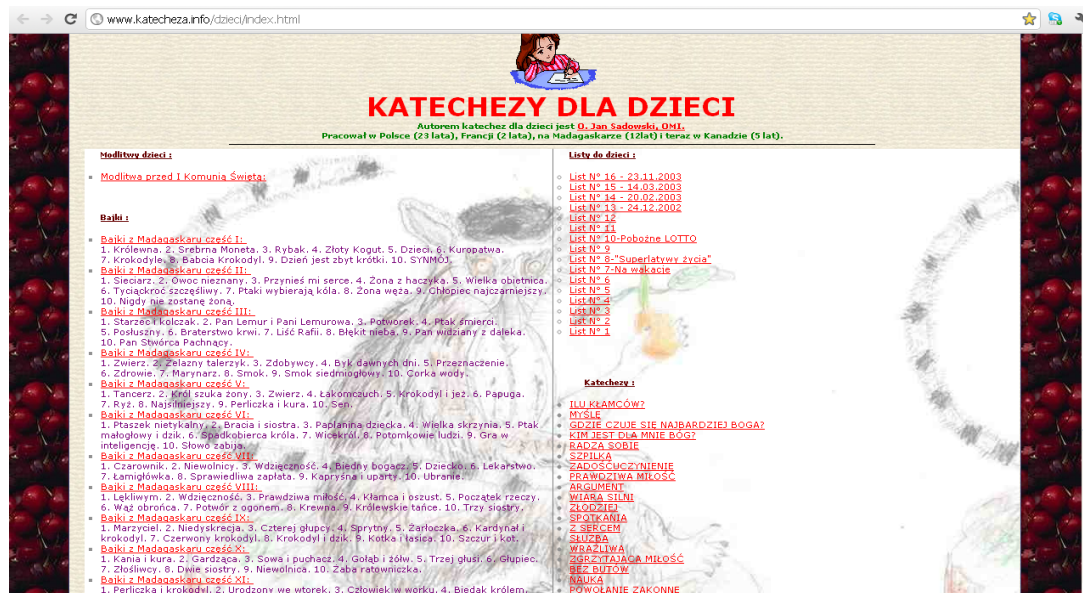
www.katecheza.info/dzieci/index.html

KATECHEZY DLA DZIECI

Autorem katechez dla dzieci jest O. Jan Sadowski, OMI.
Pracował w Polsce (23 lata), Francji (2 lata), na Madagaskarze (12lat) i teraz w Kanadzie (5 lat).

Modlitwy dzieci :

Modlitwa przed I Komunią Świętą:

Bajki :

Bajki z Madagaskaru część I:
1. Królewna. 2. Srebrna Moneta. 3. Rybak. 4. Złoty Kogut. 5. Dzieci. 6. Kuropatwa. 7. Krokodyle. 8. Babcia Krokodyl. 9. Dzień jest zbyt krótki. 10. SYNMÓJ.
Bajki z Madagaskaru część II:
1. Siecjarz. 2. Owoc nieznany. 3. Przynieś mi serce. 4. Żona z haczyka. 5. Wielka obietnica. 6. Tysiąckroć szczęśliwy. 7. Ptaki wybierają króla. 8. Żona węża. 9. Chłopiec najczarniejszy. 10. Nigdy nie zostanę żoną.
Bajki z Madagaskaru część III:
1. Starzec i kolczak. 2. Pan Lemur i Pani Lemurowa. 3. Potworek. 4. Ptak śmierci. 5. Posłuszny. 6. Braterstwo krwi. 7. Liść Rafii. 8. Błękit nieba. 9. Pan widziany z daleka. 10. Pan Stwórca Pachnący.
Bajki z Madagaskaru część IV:
1. Zwierz. 2. Żelazny talerzyk. 3. Zdobywcy. 4. Byk dawnych dni. 5. Przeznaczenie. 6. Zdrowie. 7. Marynarz. 8. Smok. 9. Smok siedmiogłowy. 10. Córka wody.
Bajki z Madagaskaru część V:
1. Tancerz. 2. Król szuka żony. 3. Zwierz. 4. Łakomczuch. 5. Krokodyl i jeż. 6. Papuga. 7. Ryż. 8. Najsilniejszy. 9. Perliczka i kura. 10. Sen.
Bajki z Madagaskaru część VI:
1. Ptaszek niewykalny. 2. Bracia i siostra. 3. Paplanina dziecka. 4. Wielka skrzynia. 5. Ptak małogłowy i dzik. 6. Spadkobierca króla. 7. Wicekról. 8. Potomkowie ludzi. 9. Gra w inteligencję. 10. Słowo zabija.
Bajki z Madagaskaru część VII:
1. Czarownik. 2. Niewolnicy. 3. Wdzięczność. 4. Biedny bogacz. 5. Dziecko. 6. Lekarstwo. 7. Łamigłówka. 8. Sprawiedliwa zapłata. 9. Kapryśna i uparty. 10. Ubranie.
Bajki z Madagaskaru część VIII:
1. Lękliwym. 2. Wdzięczność. 3. Prawdziwa miłość. 4. Kłamca i oszust. 5. Początek rzeczy. 6. Wąż obrońca. 7. Potwór z ogonem. 8. Krewna. 9. Królewskie tańce. 10. Trzy siostry.
Bajki z Madagaskaru część IX:
1. Marzyciel. 2. Niedyskrecja. 3. Czterej głupcy. 4. Sprytny. 5. Żarłoczka. 6. Kardynał i krokodyl. 7. Czerwony krokodyl. 8. Krokodyl i dzik. 9. Kotka i lisica. 10. Szczur i kot.
Bajki z Madagaskaru część X:
1. Kania i kura. 2. Gardząca. 3. Sowa i puchacz. 4. Gołąb i żółw. 5. Trzej głusi. 6. Głupiec. 7. Złośliwcy. 8. Dwie siostry. 9. Niewolnica. 10. Żaba ratowniczka.
Bajki z Madagaskaru część XI:
1. Perliczka i krokodyl. 2. Urodzony we wtorek. 3. Człowiek w worku. 4. Biedak królem.

Listy do dzieci :

List N° 16 - 23.11.2003
List N° 15 - 14.03.2003
List N° 14 - 20.02.2003
List N° 13 - 24.12.2002
List N° 12
List N° 11
List N° 10-Pobożne LOTTO
List N° 9
List N° 8-"Superlatywy życia"
List N° 7-Na wakacje
List N° 6
List N° 5
List N° 4
List N° 3
List N° 2
List N° 1

Katechezy :

ILU KŁAMCÓW?
MYŚLĘ
GDZIE CZUJĘ SIĘ NAJBARDZIEJ BOGA?
KIM JEST DLA MNIE BÓG?
RADZA SOBIE
SZPILKA
ZADOŚĆUCZYNIENIE
PRAWDZIWA MIŁOŚĆ
ARGUMENT
WIARA SILNI
ZŁODZIEJ
SPOTKANIA
Z SERCEM
SŁUŻBA
WRAŻLIWA
ZGRZYTAJĄCA MIŁOŚĆ
BEZ BUTÓW
NAUKA
POWOŁANIE ZAKONNE